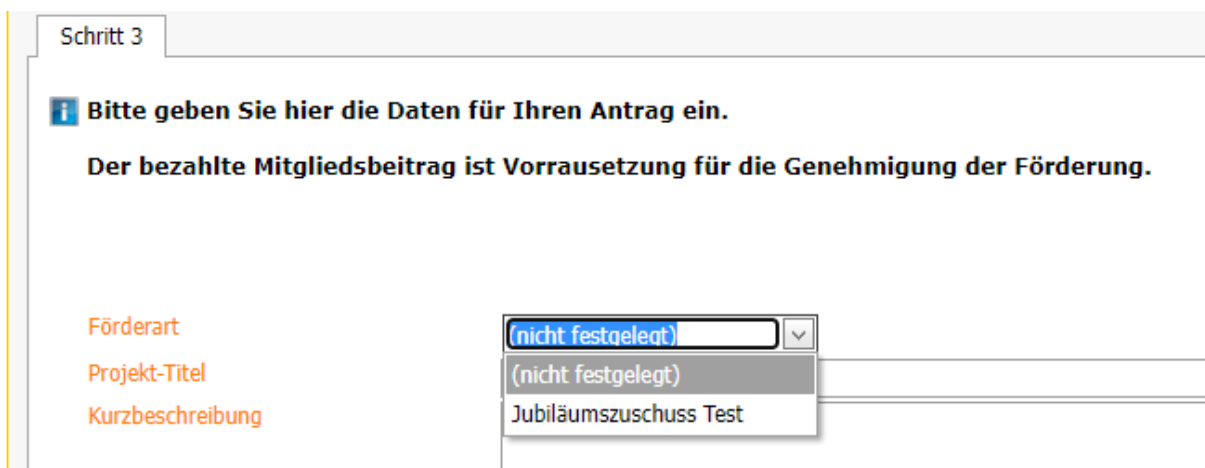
Schritt 3

Bitte geben Sie hier die Daten für Ihren Antrag ein.

Der bezahlte Mitgliedsbeitrag ist Vorrausetzung für die Genehmigung der Förderung.

Förderart (nicht festgelegt)
Projekt-Titel (nicht festgelegt)
Kurzbeschreibung Jubiläumszuschuss Test